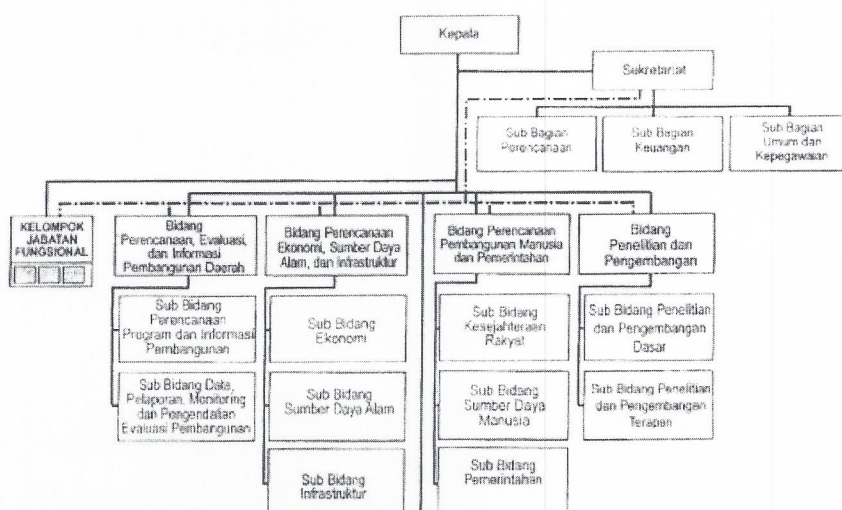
Kepala

Sekretariat

Sub Bagian Perencanaan

Sub Bagian Keuangan

Sub Bagian Umum dan Kepegawaian

KELOMPOK JABATAN FUNGSIONAL

Bidang Perencanaan, Evaluasi, dan Informasi Pembangunan Daerah

Sub Bidang Perencanaan Program dan Informasi Pembangunan

Sub Bidang Data, Pelaporan, Monitoring dan Pengendalian Evaluasi Pembangunan

Bidang Perencanaan Ekonomi, Sumber Daya Alam, dan Infrastruktur

Sub Bidang Ekonomi

Sub Bidang Sumber Daya Alam

Sub Bidang Infrastruktur

Bidang Perencanaan Pembangunan Manusia dan Pemerintahan

Sub Bidang Kesejahteraan Rakyat

Sub Bidang Sumber Daya Manusia

Sub Bidang Pemerintahan

Bidang Penelitian dan Pengembangan

Sub Bidang Penelitian dan Pengembangan Dasar

Sub Bidang Penelitian dan Pengembangan Terapan